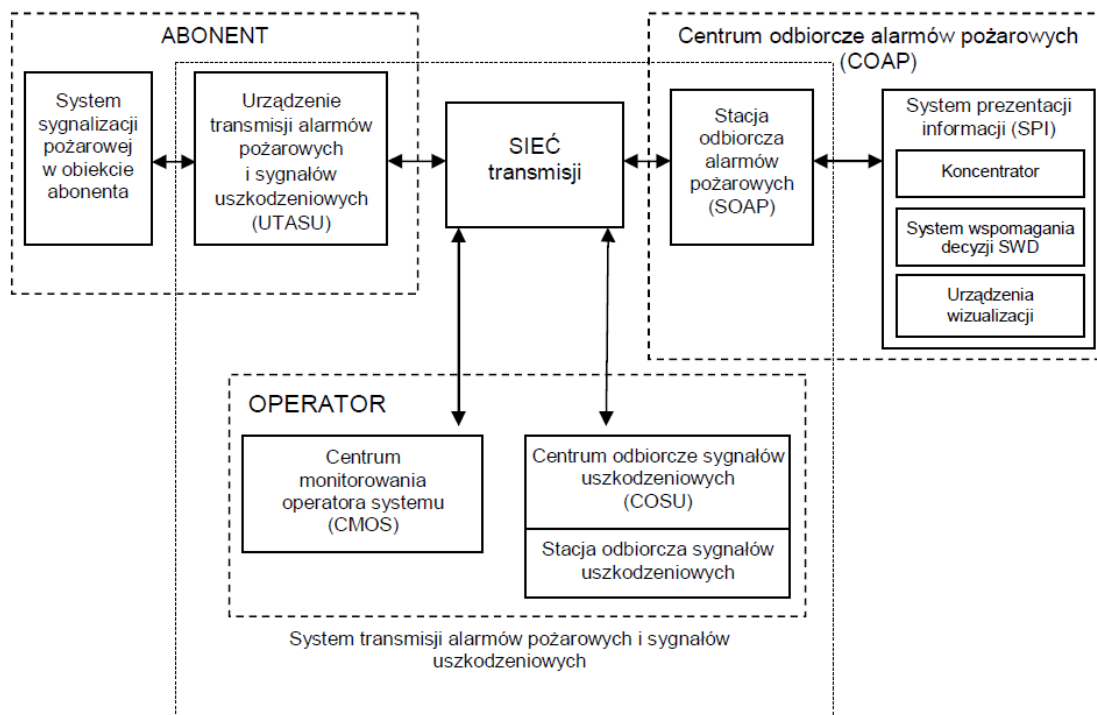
ABONENT

System sygnalizacji pożarowej w obiekcie abonenta

Urządzenie transmisji alarmów pożarowych i sygnałów uszkodzeniowych (UTASU)

SIEĆ transmisji

Centrum odbiorcze alarmów pożarowych (COAP)

Stacja odbiorcza alarmów pożarowych (SOAP)

System prezentacji informacji (SPI)

Koncentrator

System wspomagania decyzji SWD

Urządzenia wizualizacji

OPERATOR

Centrum monitorowania operatora systemu (CMOS)

Centrum odbiorcze sygnałów uszkodzeniowych (COSU)

Stacja odbiorcza sygnałów uszkodzeniowych

System transmisji alarmów pożarowych i sygnałów uszkodzeniowych